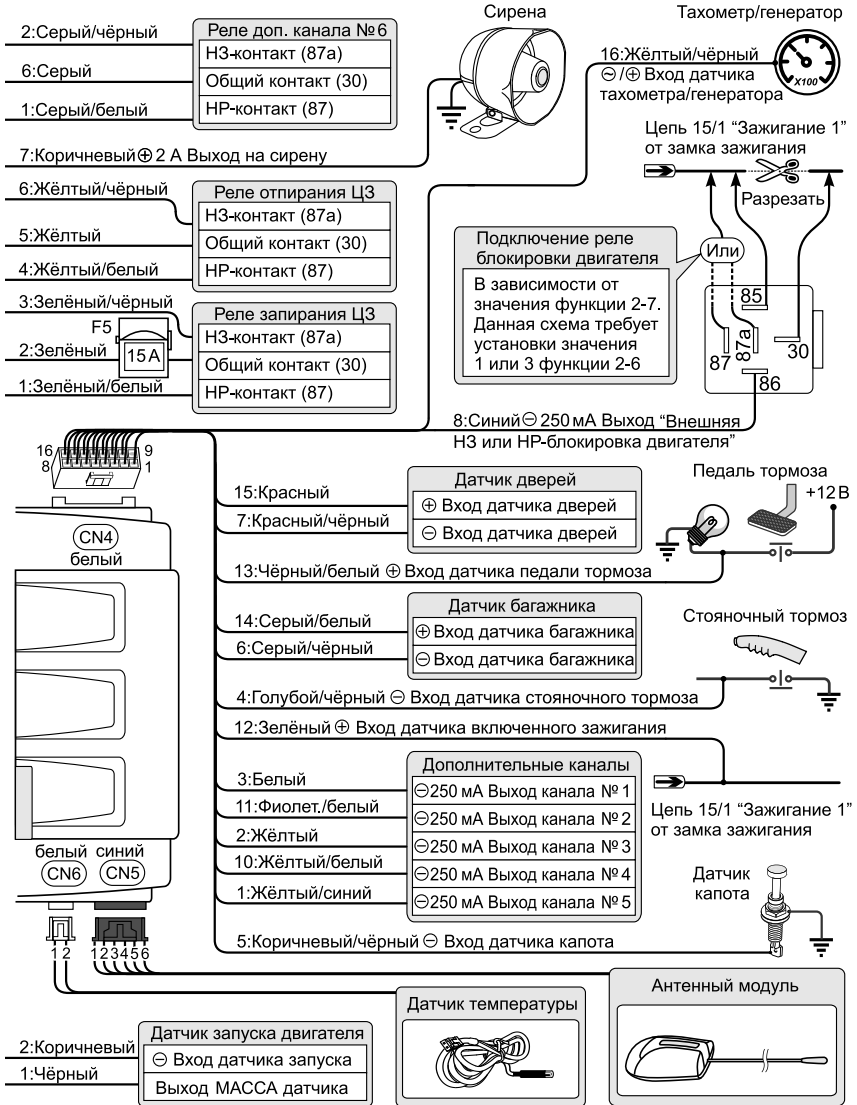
2:Серый/чёрный
6:Серый
1:Серый/белый

Реле доп. канала №6
НЗ-контакт (87а)
Общий контакт (30)
НР-контакт (87)

Сирена

Тахометр/генератор
X100

16:Жёлтый/чёрный
⊖/⊕ Вход датчика тахометра/генератора

7:Коричневый ⊕ 2 А Выход на сирену

Цепь 15/1 "Зажигание 1" от замка зажигания

Разрезать

6:Жёлтый/чёрный
5:Жёлтый
4:Жёлтый/белый

Реле отпирания ЦЗ
НЗ-контакт (87а)
Общий контакт (30)
НР-контакт (87)

Подключение реле блокировки двигателя
В зависимости от значения функции 2-7. Данная схема требует установки значения 1 или 3 функции 2-6

Или

85
87a
87
30
86

3:Зелёный/чёрный
F5
15 А
2:Зелёный
1:Зелёный/белый

Реле запирания ЦЗ
НЗ-контакт (87а)
Общий контакт (30)
НР-контакт (87)

8:Синий ⊖ 250 мА Выход "Внешняя НЗ или НР-блокировка двигателя"

16
8
9
1

Датчик дверей
15:Красный
⊕ Вход датчика дверей
7:Красный/чёрный
⊖ Вход датчика дверей

Педаль тормоза
+12 В

CN4
белый

13:Чёрный/белый ⊕ Вход датчика педали тормоза

Датчик багажника
14:Серый/белый
⊕ Вход датчика багажника
6:Серый/чёрный
⊖ Вход датчика багажника

Стояночный тормоз

4:Голубой/чёрный ⊖ Вход датчика стояночного тормоза

12:Зелёный ⊕ Вход датчика включенного зажигания

Дополнительные каналы
3:Белый
⊖250 мА Выход канала № 1
11:Фиолет./белый
⊖250 мА Выход канала № 2
2:Жёлтый
⊖250 мА Выход канала № 3
10:Жёлтый/белый
⊖250 мА Выход канала № 4
1:Жёлтый/синий
⊖250 мА Выход канала № 5

Цепь 15/1 "Зажигание 1" от замка зажигания

белый синий
CN6 CN5

Датчик капота

1 2 1 2 3 4 5 6

5:Коричневый/чёрный ⊖ Вход датчика капота

Датчик температуры

Антенный модуль

Датчик запуска двигателя
2:Коричневый
⊖ Вход датчика запуска
1:Чёрный
Выход МАССА датчика